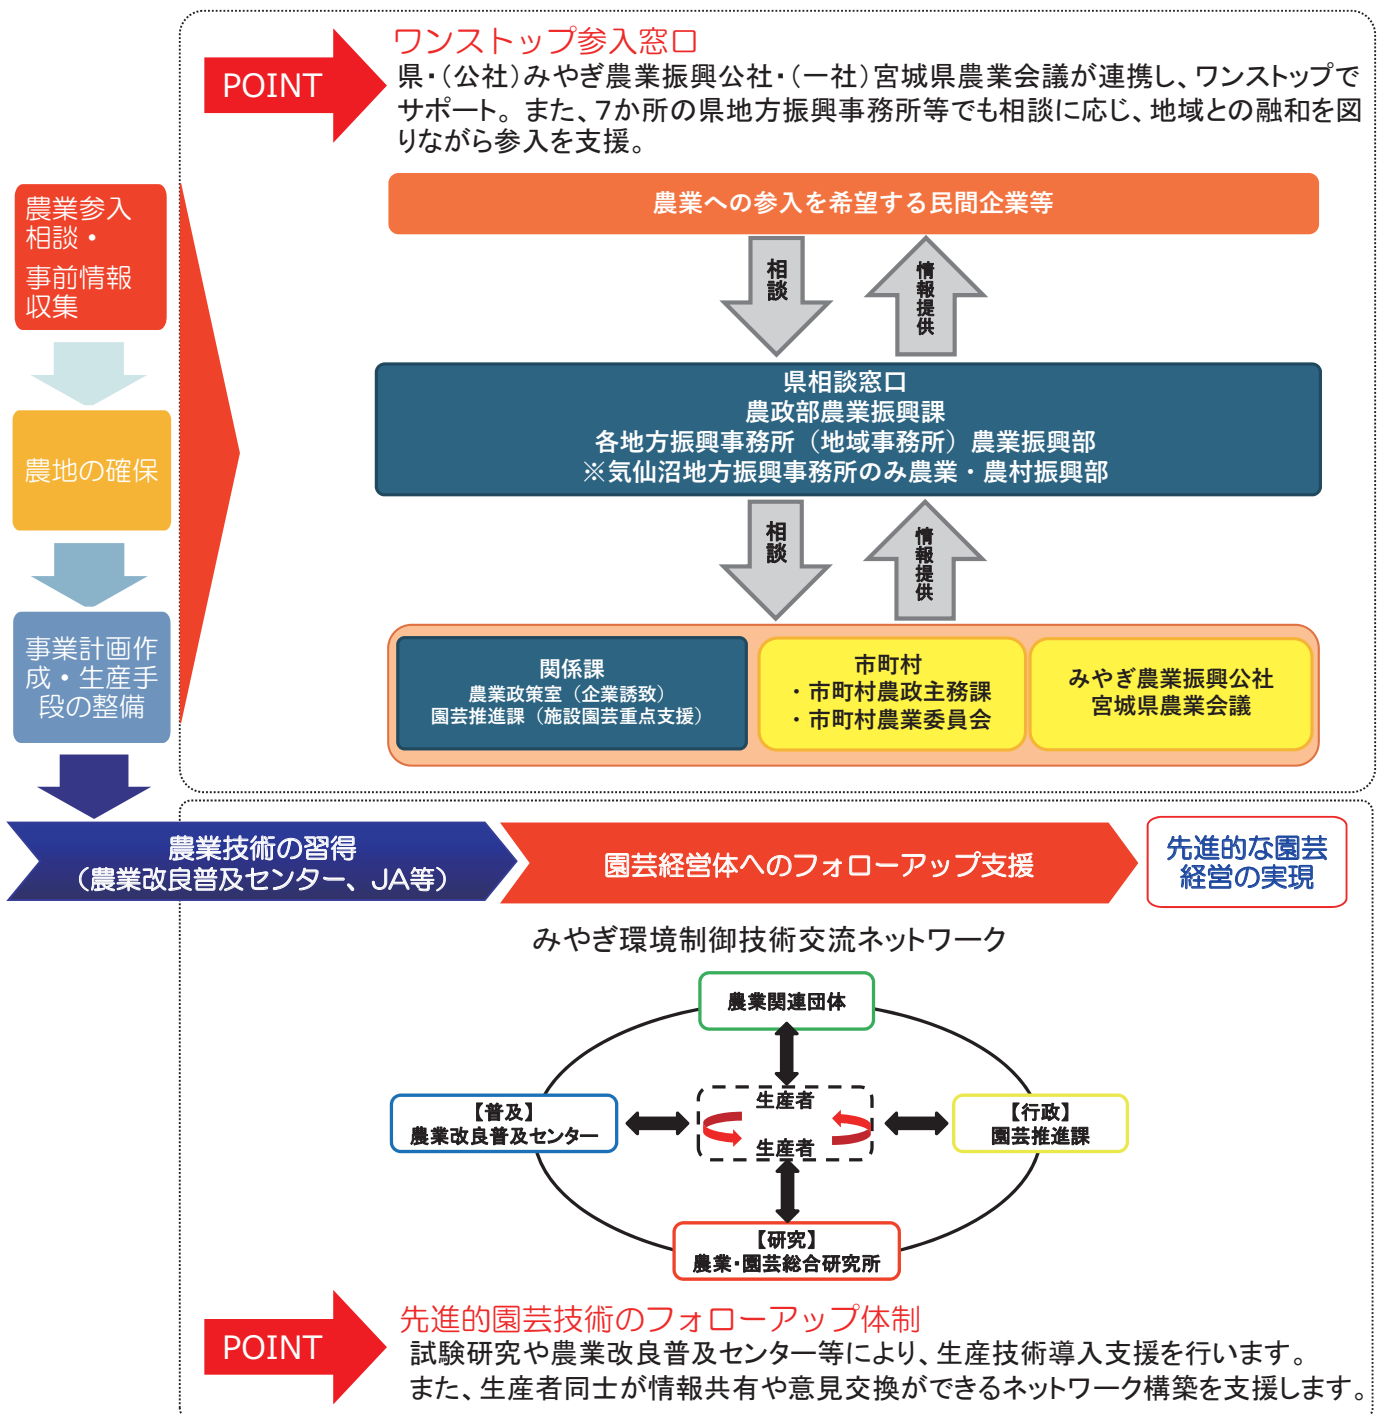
POINT

ワンストップ参入窓口

県・(公社)みやぎ農業振興公社・(一社)宮城県農業会議が連携し、ワンストップでサポート。また、7か所の県地方振興事務所等でも相談に応じ、地域との融和を図りながら参入を支援。

農業参入相談・事前情報収集

農地の確保

事業計画作成・生産手段の整備

農業への参入を希望する民間企業等

相談

情報提供

県相談窓口
農政部農業振興課
各地方振興事務所（地域事務所）農業振興部
※気仙沼地方振興事務所のみ農業・農村振興部

相談

情報提供

関係課
農業政策室（企業誘致）
園芸推進課（施設園芸重点支援）

市町村
・市町村農政主務課
・市町村農業委員会

みやぎ農業振興公社
宮城県農業会議

農業技術の習得
（農業改良普及センター、JA等）

園芸経営体へのフォローアップ支援

先進的な園芸経営の実現

みやぎ環境制御技術交流ネットワーク

農業関連団体

【普及】
農業改良普及センター

生産者

生産者

【行政】
園芸推進課

【研究】
農業・園芸総合研究所

POINT

先進的園芸技術のフォローアップ体制

試験研究や農業改良普及センター等により、生産技術導入支援を行います。
また、生産者同士が情報共有や意見交換ができるネットワーク構築を支援します。